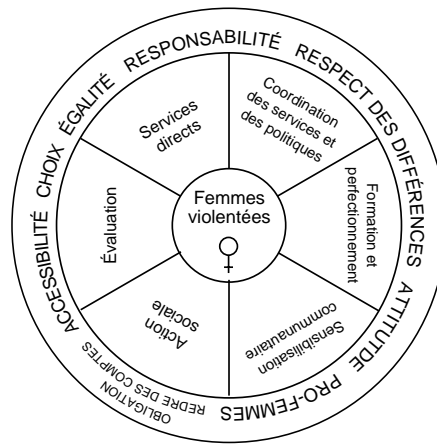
ACCESSIBILITÉ CHOIX ÉGALITÉ RESPONSABILITÉ RESPECT DES DIFFÉRENCES ATTITUDE PRO-FEMMES OBLIGATION REDRE DES COMPTES

Services directs

Coordination des services et des politiques

Formation et perfectionnement

Sensibilisation communautaire

Action sociale

Évaluation

Femmes violentées
♀